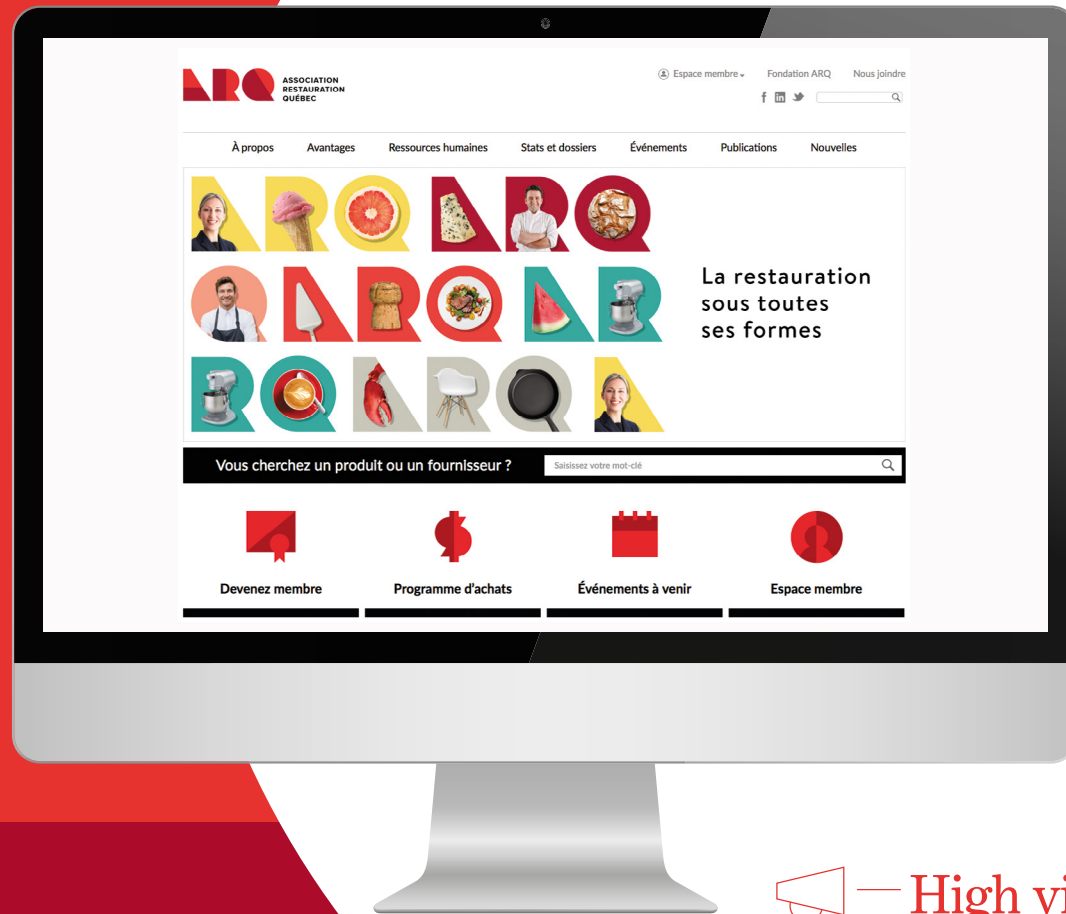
ARQ ASSOCIATION RESTAURATION QUÉBEC

Espace membre Fondation ARQ Nous joindre

À propos Avantages Ressources humaines Stats et dossiers Événements Publications Nouvelles

ARQ ARQ
QARQAR
RQARQA

La restauration sous toutes ses formes

Vous cherchez un produit ou un fournisseur ? Saisissez votre mot-clé

Devenez membre

Programme d'achats

Événements à venir

Espace membre

— High vi